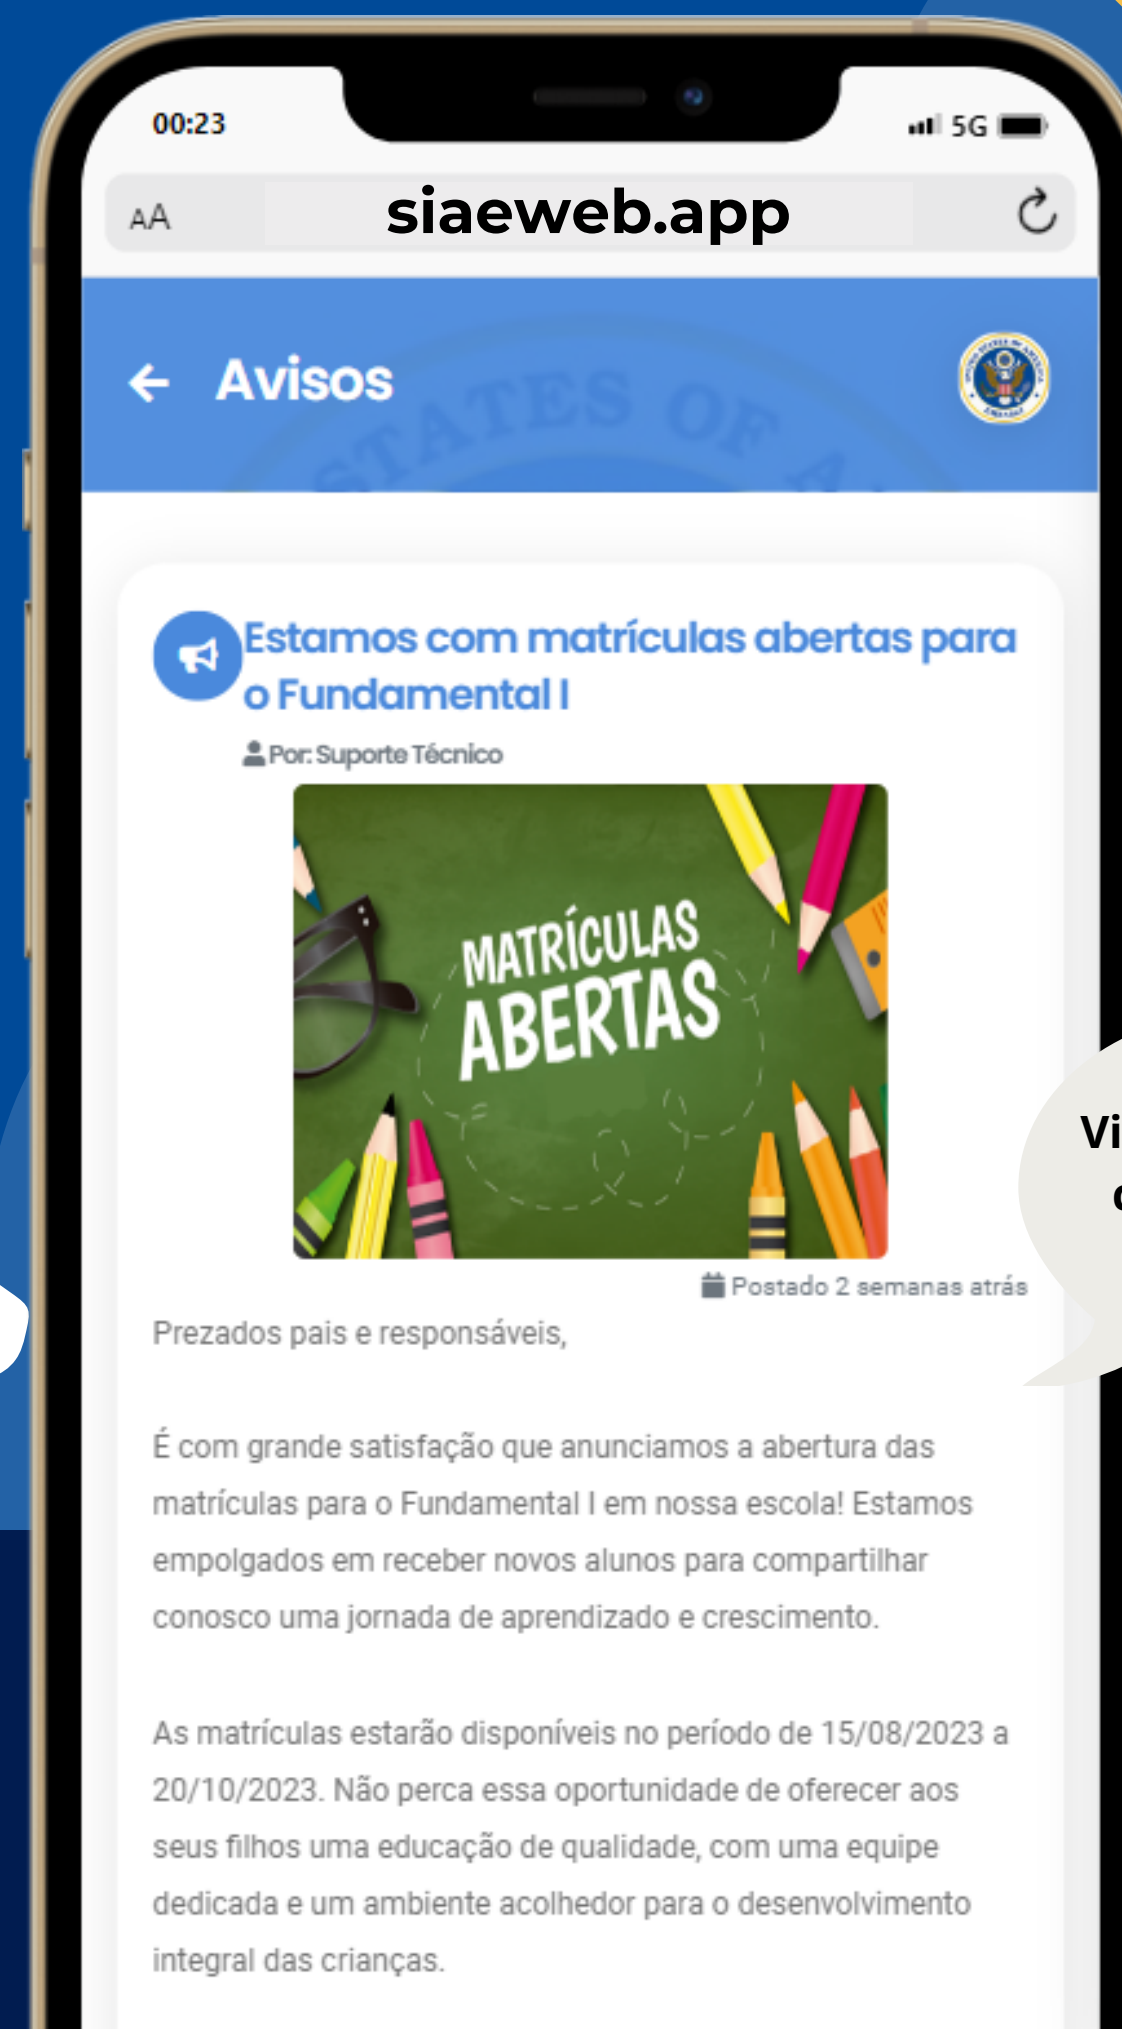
00:23

5G

AA

siaeweb.app

Avisos

Estamos com matrículas abertas para o Fundamental I

Por: Suporte Técnico

MATRÍCULAS ABERTAS

Postado 2 semanas atrás

Prezados pais e responsáveis,

É com grande satisfação que anunciamos a abertura das matrículas para o Fundamental I em nossa escola! Estamos empolgados em receber novos alunos para compartilhar conosco uma jornada de aprendizado e crescimento.

As matrículas estarão disponíveis no período de 15/08/2023 a 20/10/2023. Não perca essa oportunidade de oferecer aos seus filhos uma educação de qualidade, com uma equipe dedicada e um ambiente acolhedor para o desenvolvimento integral das crianças.

Vi
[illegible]